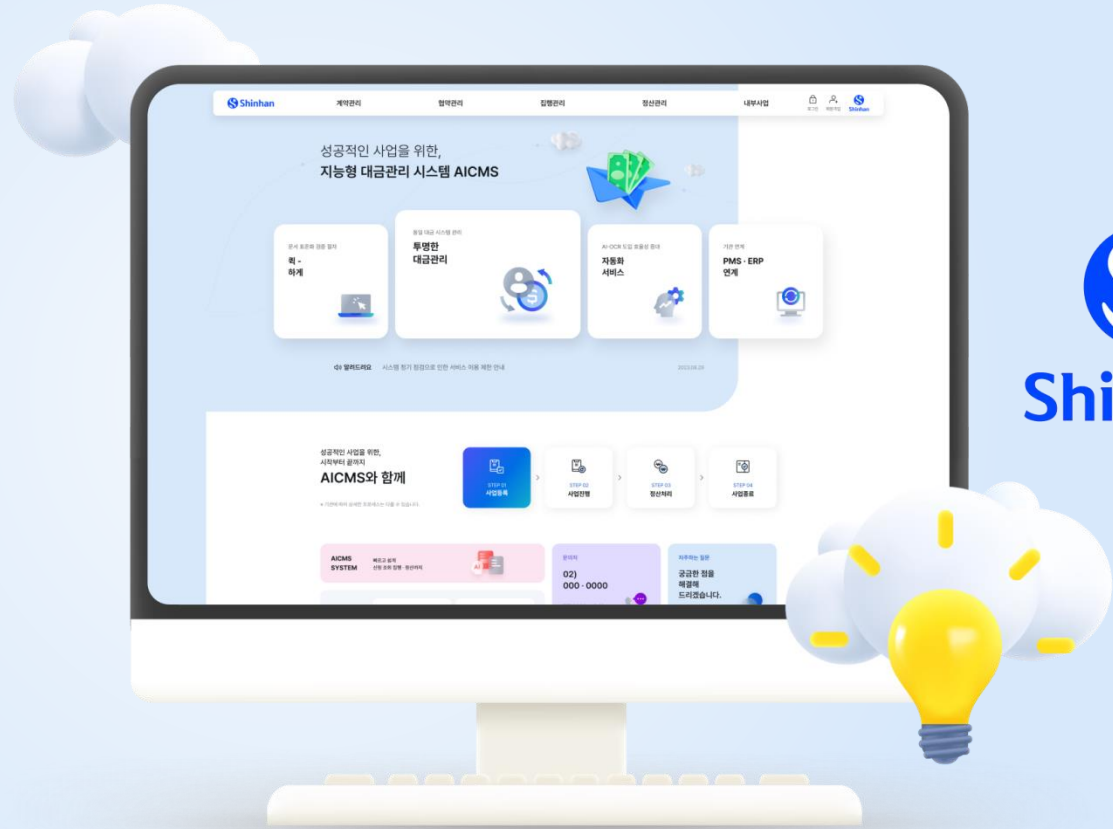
Shinhan 계약관리 협약관리 집행관리 정산관리 내부사업 로그인 회원가입 Shinhan

성공적인 사업을 위한,
지능형 대금관리 시스템 AICMS

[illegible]
퀵 -
하게

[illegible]
투명한
대금관리

AI-OCR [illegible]
자동화
서비스

기존 연계
PMS · ERP
연계

알려드려요 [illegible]

2023.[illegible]

성공적인 사업을 위한,
시작부터 끝까지
AICMS와 함께

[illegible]

STEP 01
사업등록

STEP 02
사업진행

STEP 03
정산처리

STEP 04
사업종료

AICMS SYSTEM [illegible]

문의처
02)
000 - 0000

자주하는 질문
궁금한 점을
해결해
드리겠습니다.

Shi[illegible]